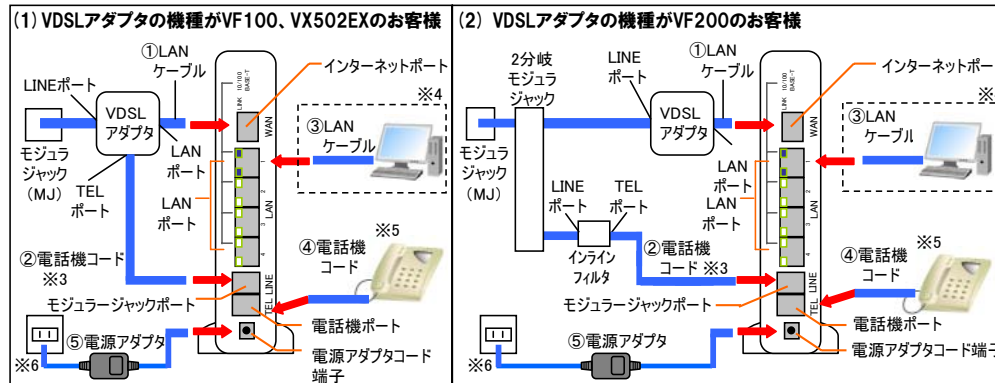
(1) VDSLアダプタの機種がVF100、VX502EXのお客様

①LAN ケーブル

インターネットポート

LINEポート

VDSL アダプタ

※4

モジュラ ジャック (MJ)

LAN ポート

③LAN ケーブル

TEL ポート

LAN ポート

WAN

LAN

LINE

TEL

②電話機コード ※3

④電話機 コード

※5

モジュラージャックポート

電話機ポート

⑤電源アダプタ

※6

電源アダプタコード 端子

(2) VDSLアダプタの機種がVF200のお客様

2分岐 モジュラ ジャック

LINE ポート

①LAN ケーブル

インターネットポー

モジュラ ジャック (MJ)

VDSL アダプタ

③LAN ケーブル

LAN ポート

LAN ポート

LINE ポート

TEL ポート

インライン フィルタ

②電話機 コード ※3

④電話機 コード

※5

モジュラージャックポート

電話機ポート

⑤電源アダプタ

※6

電源アダプタコード端子